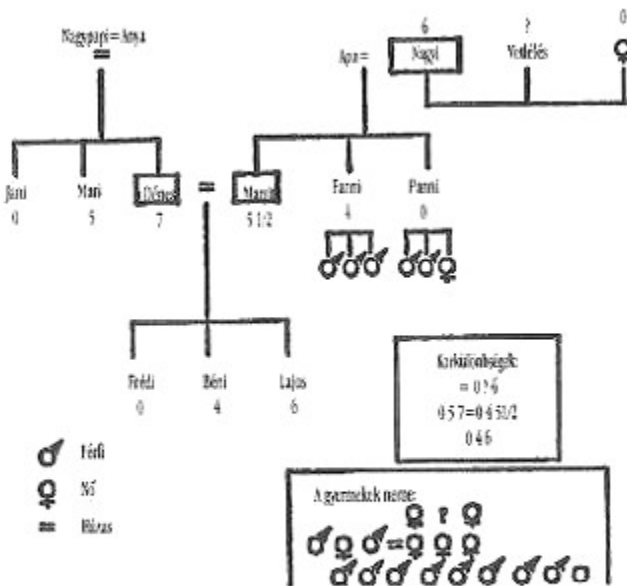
Nagypapi = Anya

6
Nagyi

?
Vendelés

0

Apa =

Juni
0

Mari
5

Dénes
7

=

Manó
5 1/2

Fanni
4

Panni
0

Ferdi
0

Béni
4

Lajos
6

Korkülönbségek:
= 0 ? 6
0 5 7 = 0 4 51/2
0 4 6

Férfi

Nő

= Házas

A gyermekek neme:
?